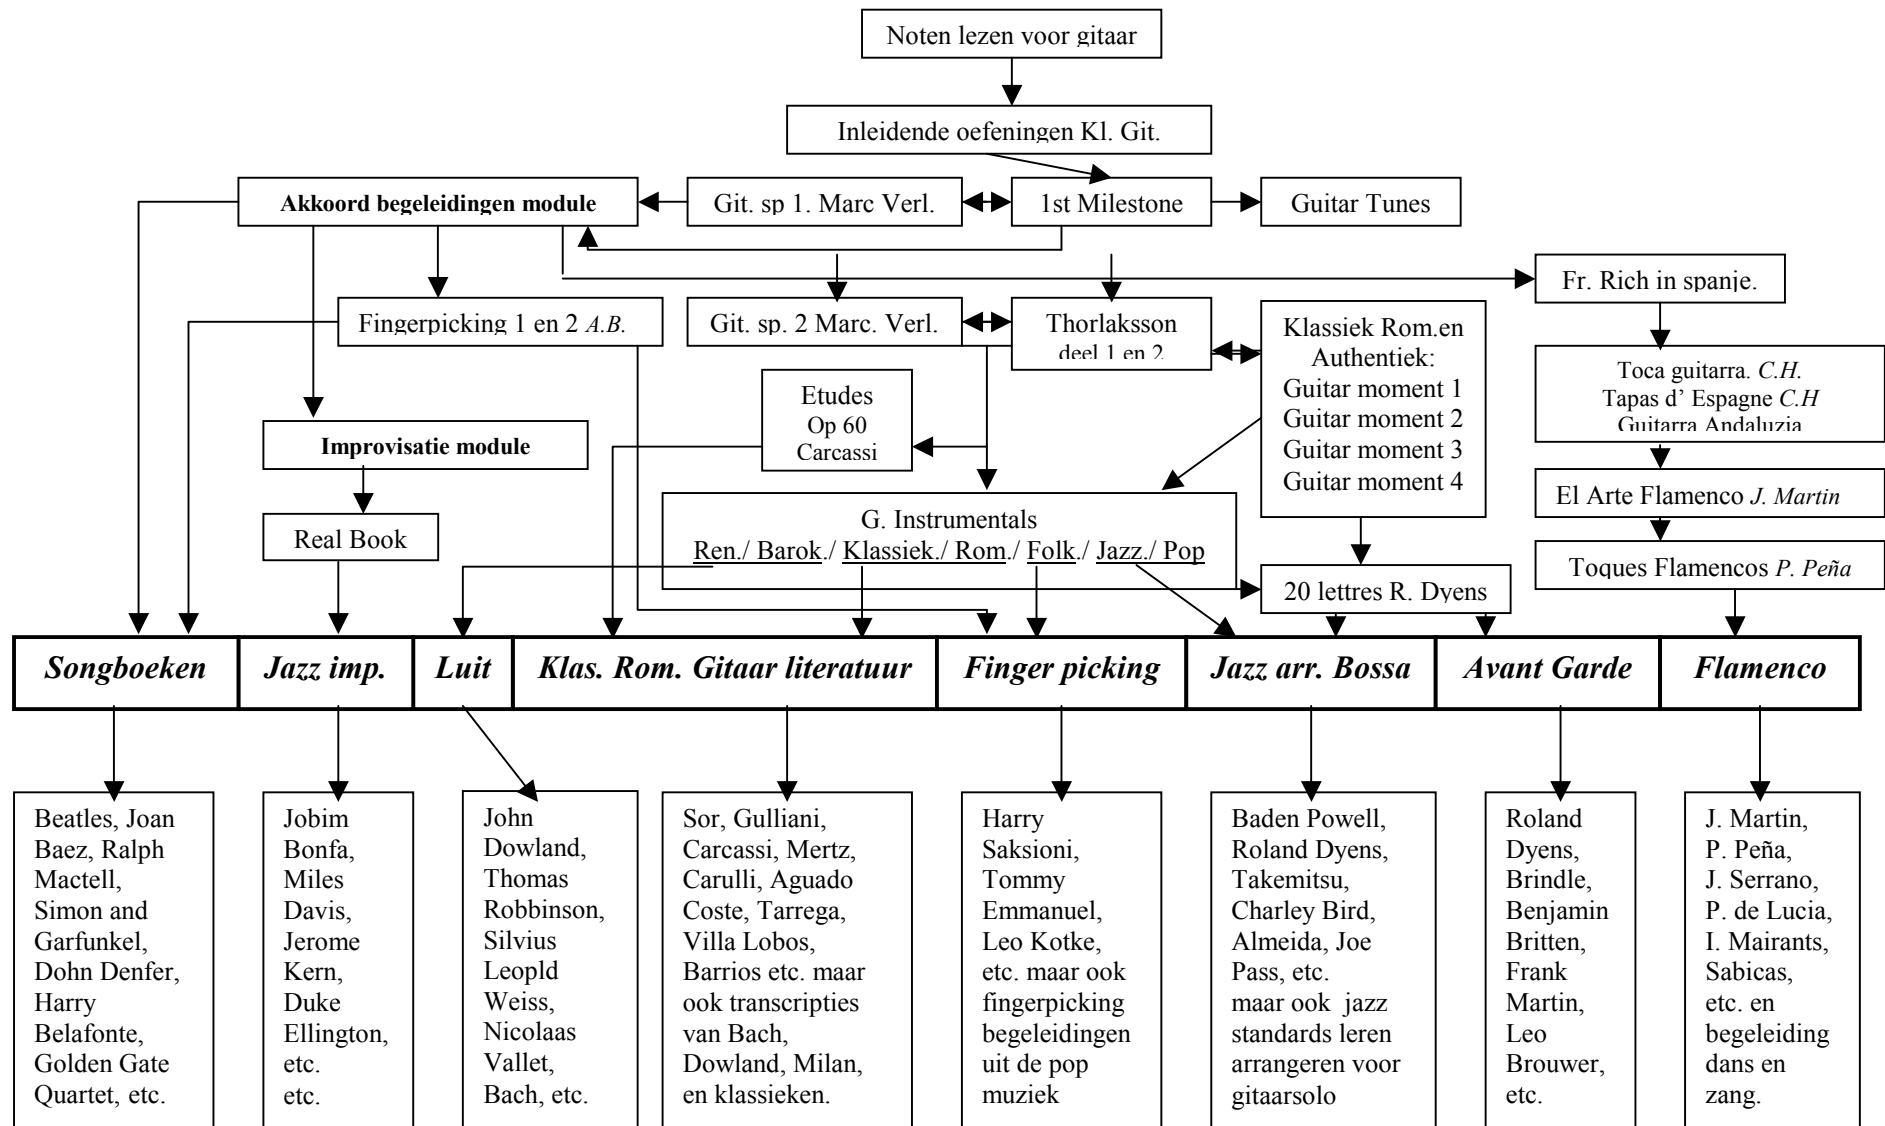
Noten lezen voor gitaar

Inleidende oefeningen Kl. Git.

Akkoord begeleidingen module

Git. sp 1. Marc Verl.

1st Milestone

Guitar Tunes

Fr. Rich in spanje.

Fingerpicking 1 en 2 *A.B.*

Git. sp. 2 Marc. Verl.

Thorlaksson deel 1 en 2

Klassiek Rom.en Authentiek:
Guitar moment 1
Guitar moment 2
Guitar moment 3
Guitar moment 4

Toca guitarra. *C.H.*
Tapas d' Espagne *C.H*
Guitarra Andaluzia

Etudes
Op 60
Carcassi

Improvisatie module

Real Book

G. Instrumentals
Ren./ Barok./ Klassiek./ Rom./ Folk./ Jazz./ Pop

El Arte Flamenco *J. Martin*

Toques Flamencos *P. Peña*

20 lettres R. Dyens

| *Songboeken* | *Jazz imp.* | *Luit* | *Klas. Rom. Gitaar literatuur* | *Finger picking* | *Jazz arr. Bossa* | *Avant Garde* | *Flamenco* |
|---|---|---|---|---|---|---|---|

Beatles, Joan Baez, Ralph Mactell, Simon and Garfunkel, Dohn Denfer, Harry Belafonte, Golden Gate Quartet, etc.

Jobim Bonfa, Miles Davis, Jerome Kern, Duke Ellington, etc. etc.

John Dowland, Thomas Robbinson, Silvius Leopld Weiss, Nicolaas Vallet, Bach, etc.

Sor, Gulliani, Carcassi, Mertz, Carulli, Aguado Coste, Tarrega, Villa Lobos, Barrios etc. maar ook transcripties van Bach, Dowland, Milan, en klassieken.

Harry Saksioni, Tommy Emmanuel, Leo Kotke, etc. maar ook fingerpicking begeleidingen uit de pop muziek

Baden Powell, Roland Dyens, Takemitsu, Charley Bird, Almeida, Joe Pass, etc. maar ook jazz standards leren arrangeren voor gitaarsolo

Roland Dyens, Brindle, Benjamin Britten, Frank Martin, Leo Brouwer, etc.

J. Martin, P. Peña, J. Serrano, P. de Lucia, I. Mairants, Sabicas, etc. en begeleiding dans en zang.